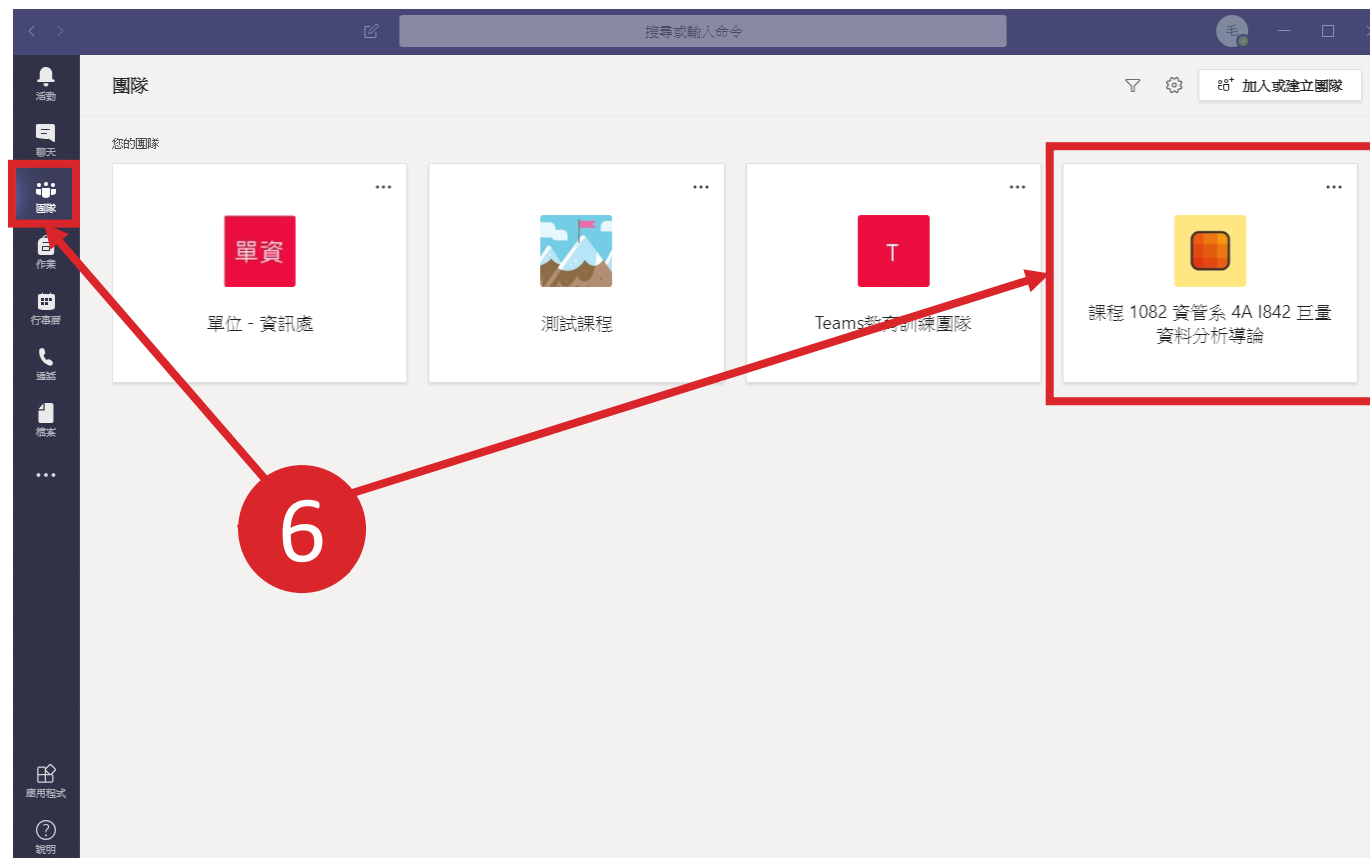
搜尋或輸入命令

毛

活動

聊天

團隊

作業

行事曆

通話

檔案

...

應用程式

說明

團隊

加入或建立團隊

您的團隊

...

單資

單位 - 資訊處

...

測試課程

...

T

Teams教育訓練團隊

...

課程 1082 資管系 4A I842 巨量資料分析導論

6